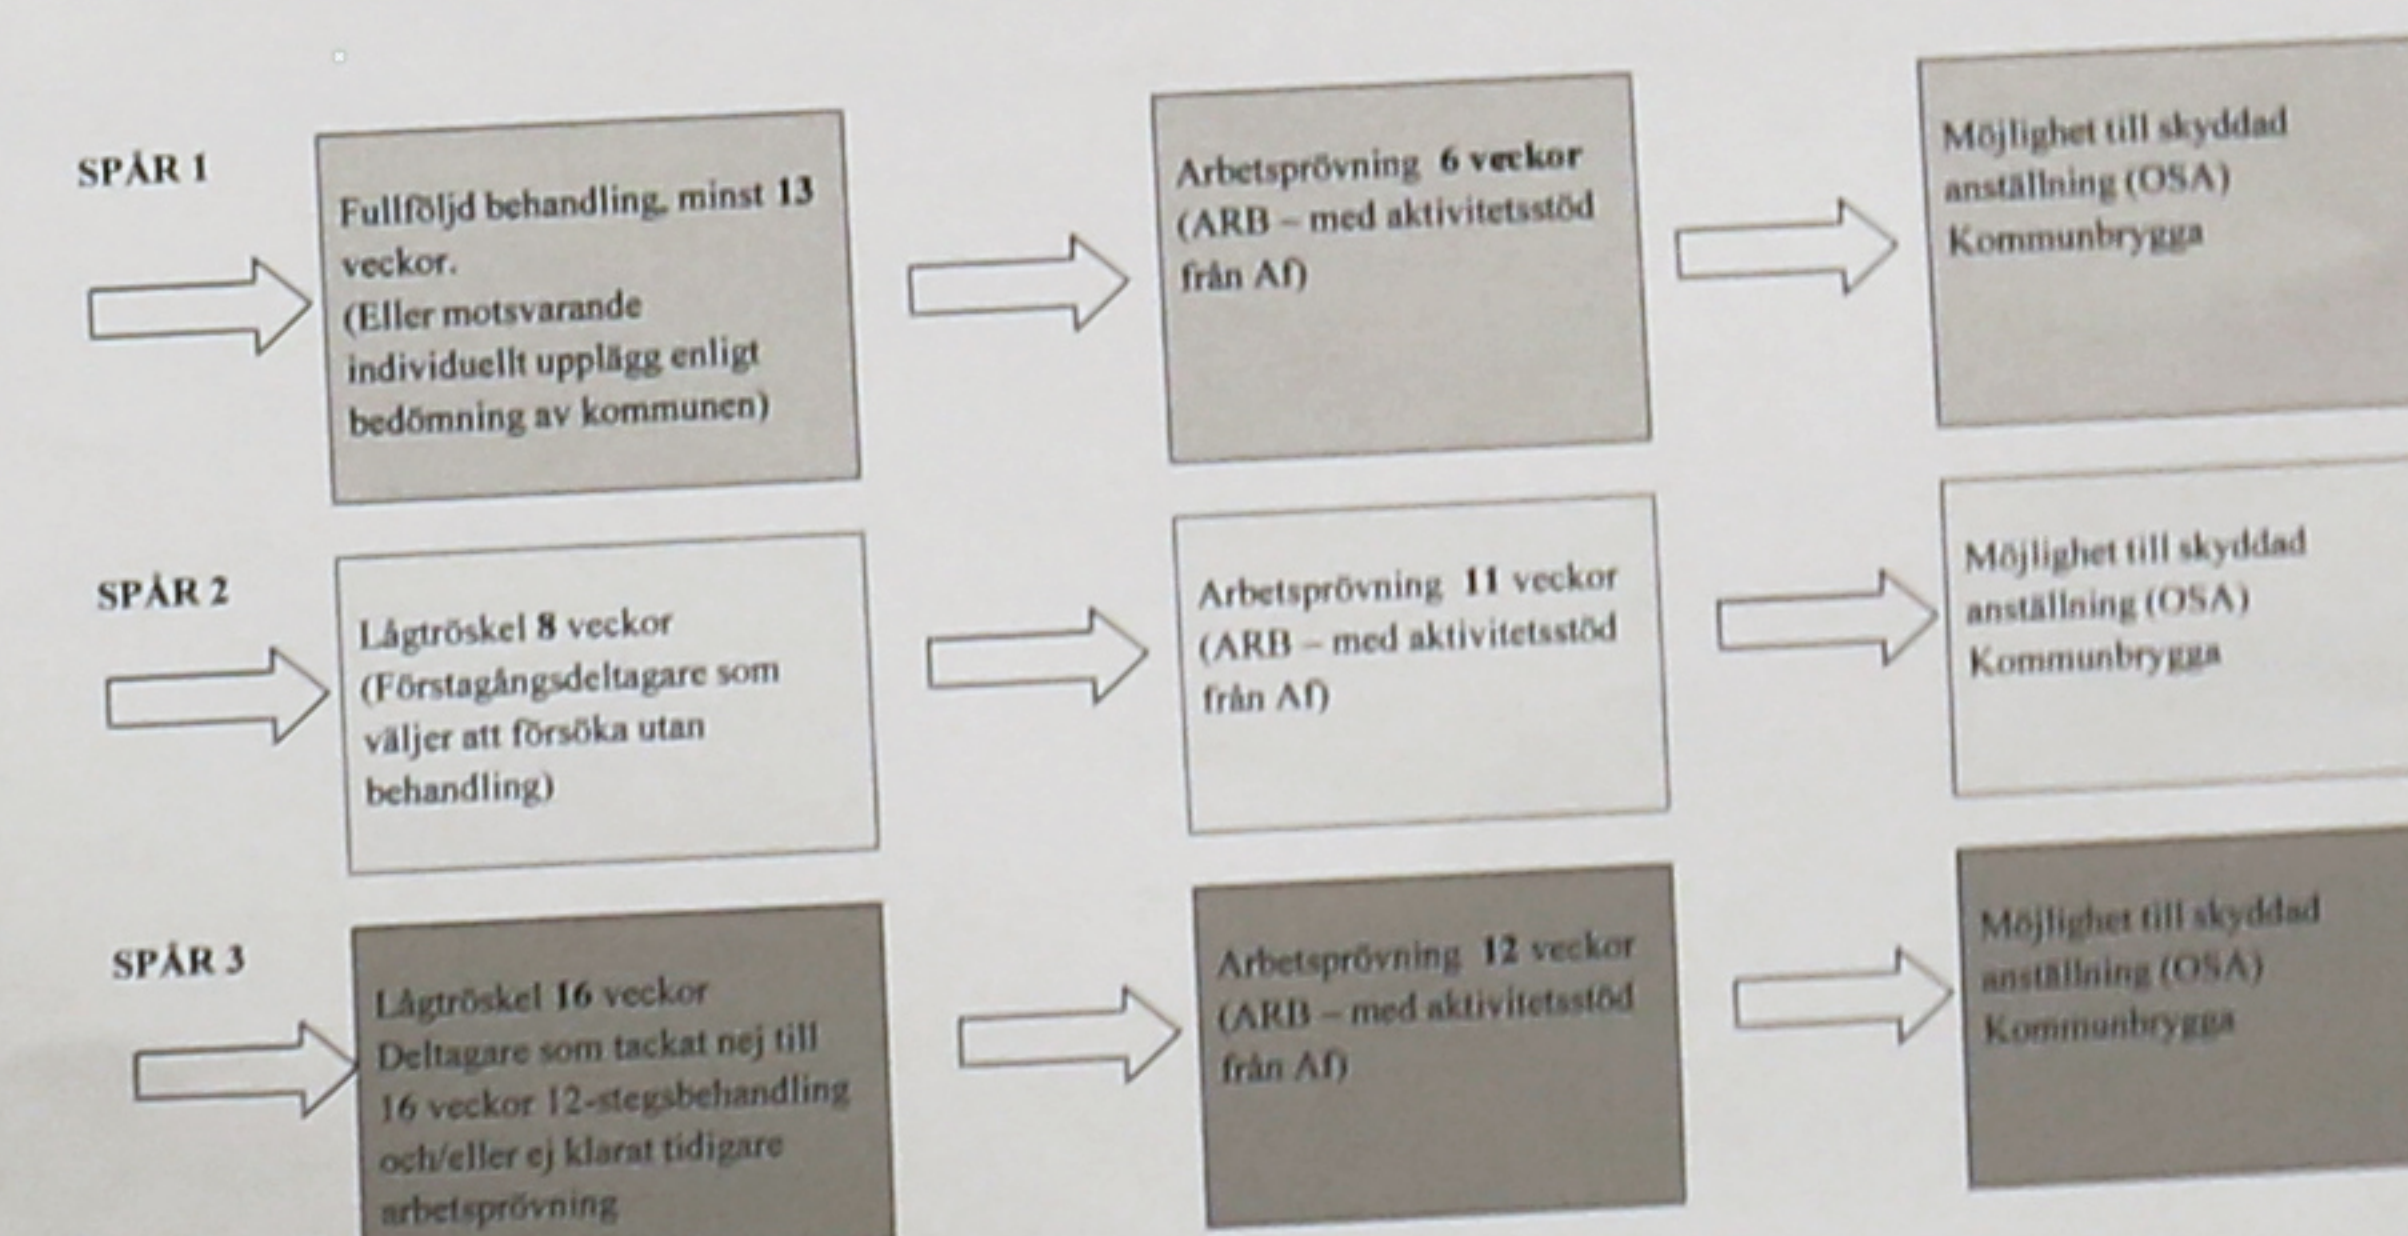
SPÅR 1

Fullföljd behandling, minst 13 veckor.
(Eller motsvarande individuellt upplägg enligt bedömning av kommunen)

Arbetsprövning 6 veckor
(ARB – med aktivitetsstöd från Af)

Möjlighet till skyddad anställning (OSA)
Kommunbrygga

SPÅR 2

Lågtröskel 8 veckor
(Förstagångsdeltagare som väljer att försöka utan behandling)

Arbetsprövning 11 veckor
(ARB – med aktivitetsstöd från Af)

Möjlighet till skyddad anställning (OSA)
Kommunbrygga

SPÅR 3

Lågtröskel 16 veckor
Deltagare som tackat nej till 16 veckor 12-stegsbehandling och/eller ej klarat tidigare arbetsprövning

Arbetsprövning 12 veckor
(ARB – med aktivitetsstöd från Af)

Möjlighet till skyddad anställning (OSA)
Kommunbrygga